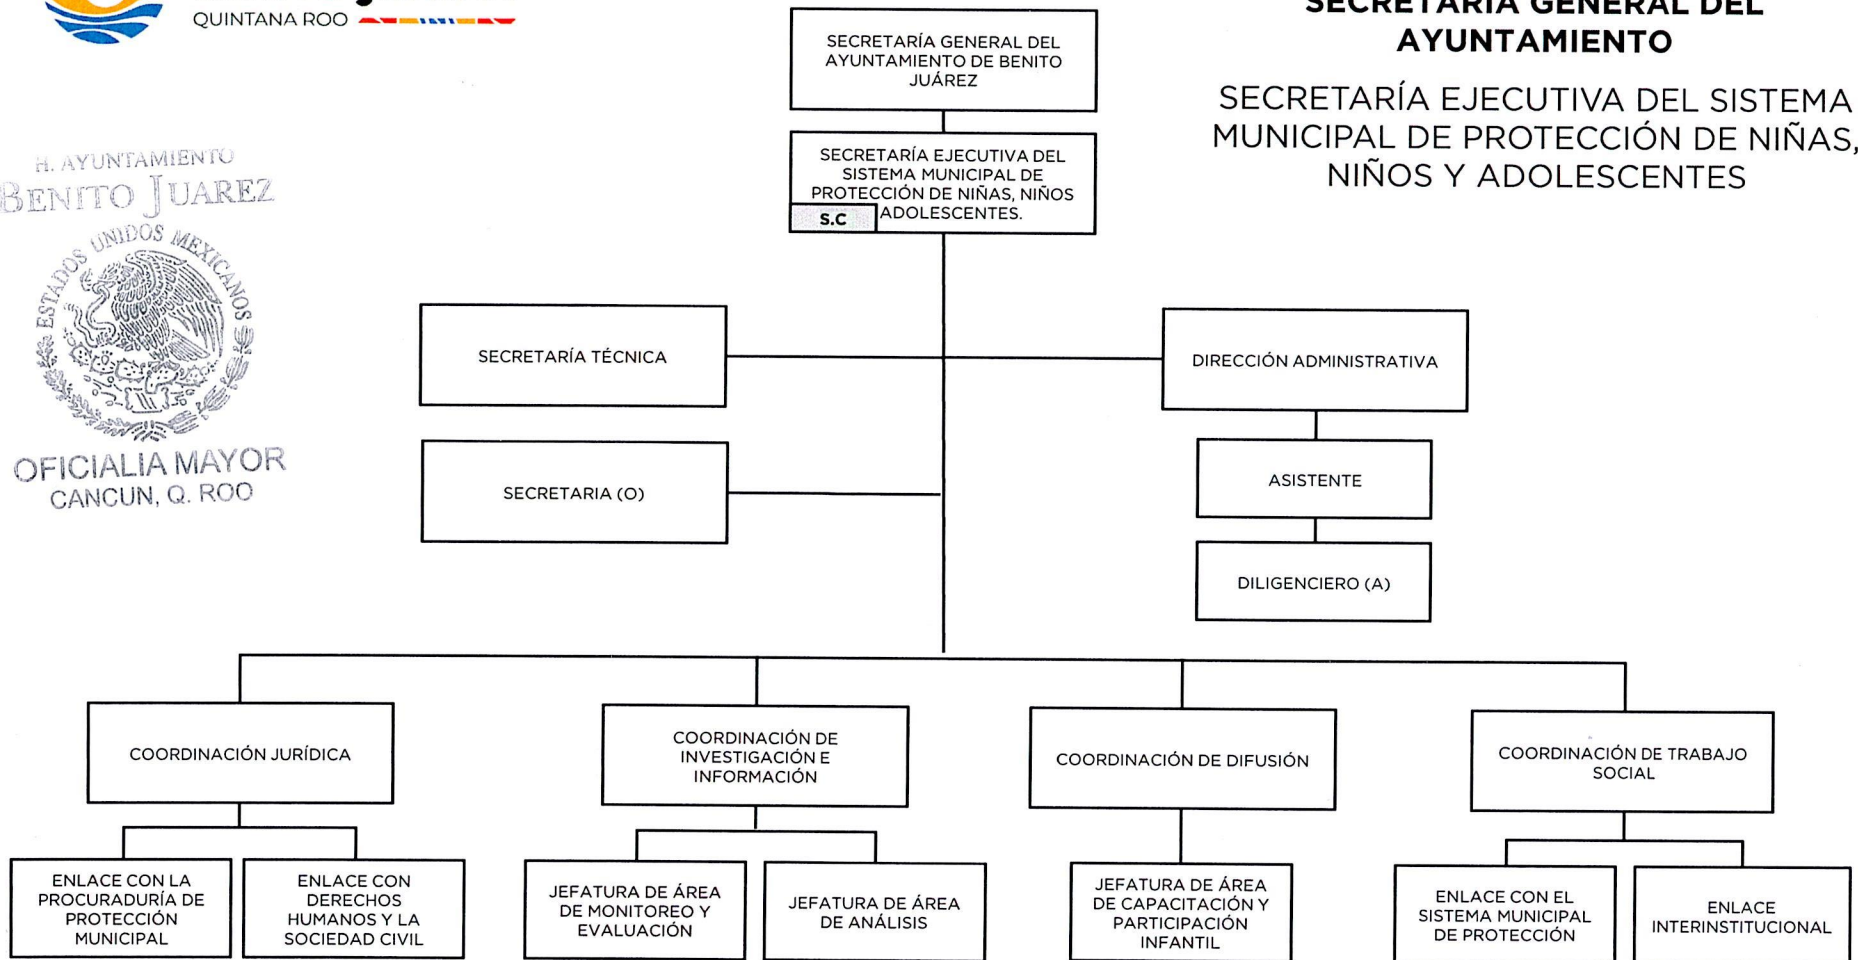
QUINTANA ROO

SECRETARÍA GENERAL DEL AYUNTAMIENTO

SECRETARÍA EJECUTIVA DEL SISTEMA MUNICIPAL DE PROTECCIÓN DE NIÑAS, NIÑOS Y ADOLESCENTES

H. AYUNTAMIENTO
BENITO JUAREZ
ESTADOS UNIDOS MEXICANOS
OFICIALIA MAYOR
CANCUN, Q. ROO

SECRETARÍA GENERAL DEL AYUNTAMIENTO DE BENITO JUÁREZ

SECRETARÍA EJECUTIVA DEL SISTEMA MUNICIPAL DE PROTECCIÓN DE NIÑAS, NIÑOS ADOLESCENTES.

S.C

SECRETARÍA TÉCNICA

DIRECCIÓN ADMINISTRATIVA

SECRETARIA (O)

ASISTENTE

DILIGENCIERO (A)

COORDINACIÓN JURÍDICA

COORDINACIÓN DE INVESTIGACIÓN E INFORMACIÓN

COORDINACIÓN DE DIFUSIÓN

COORDINACIÓN DE TRABAJO SOCIAL

ENLACE CON LA PROCURADURÍA DE PROTECCIÓN MUNICIPAL

ENLACE CON DERECHOS HUMANOS Y LA SOCIEDAD CIVIL

JEFATURA DE ÁREA DE MONITOREO Y EVALUACIÓN

JEFATURA DE ÁREA DE ANÁLISIS

JEFATURA DE ÁREA DE CAPACITACIÓN Y PARTICIPACIÓN INFANTIL

ENLACE CON EL SISTEMA MUNICIPAL DE PROTECCIÓN

ENLACE INTERINSTITUCIONAL